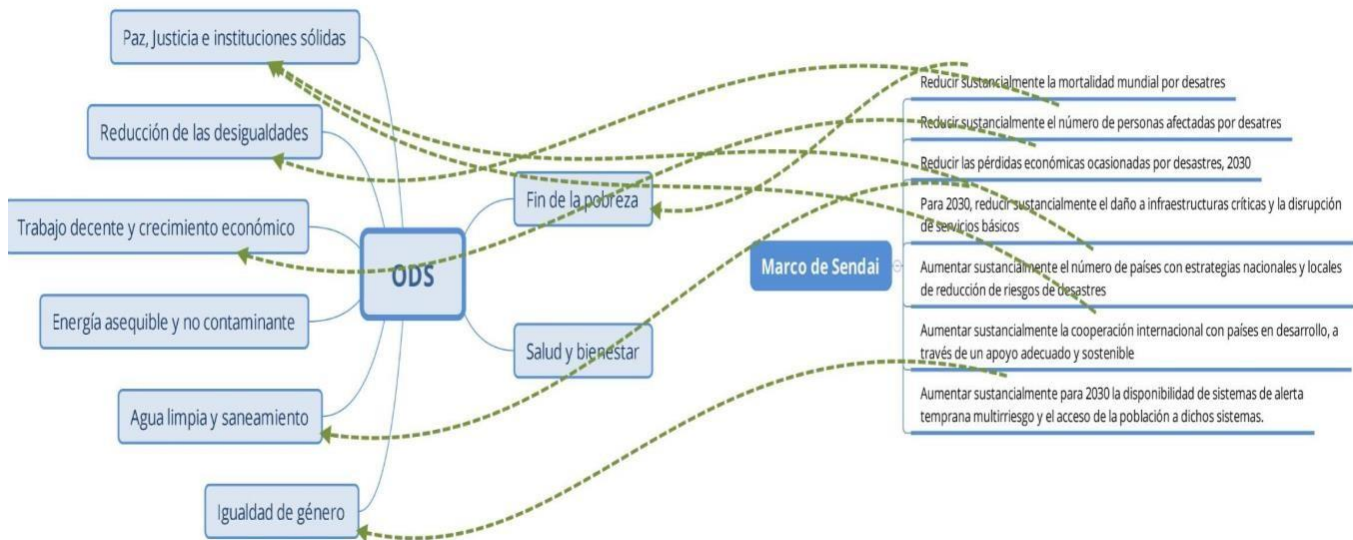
Paz, Justicia e instituciones sólidas

Reducción de las desigualdades

Trabajo decente y crecimiento económico

Energía asequible y no contaminante

Agua limpia y saneamiento

Igualdad de género

ODS

Fin de la pobreza

Salud y bienestar

Marco de Sendai

Reducir sustancialmente la mortalidad mundial por desastres

Reducir sustancialmente el número de personas afectadas por desastres

Reducir las pérdidas económicas ocasionadas por desastres, 2030

Para 2030, reducir sustancialmente el daño a infraestructuras críticas y la disrupción de servicios básicos

Aumentar sustancialmente el número de países con estrategias nacionales y locales de reducción de riesgos de desastres

Aumentar sustancialmente la cooperación internacional con países en desarrollo, a través de un apoyo adecuado y sostenible

Aumentar sustancialmente para 2030 la disponibilidad de sistemas de alerta temprana multirriesgo y el acceso de la población a dichos sistemas.